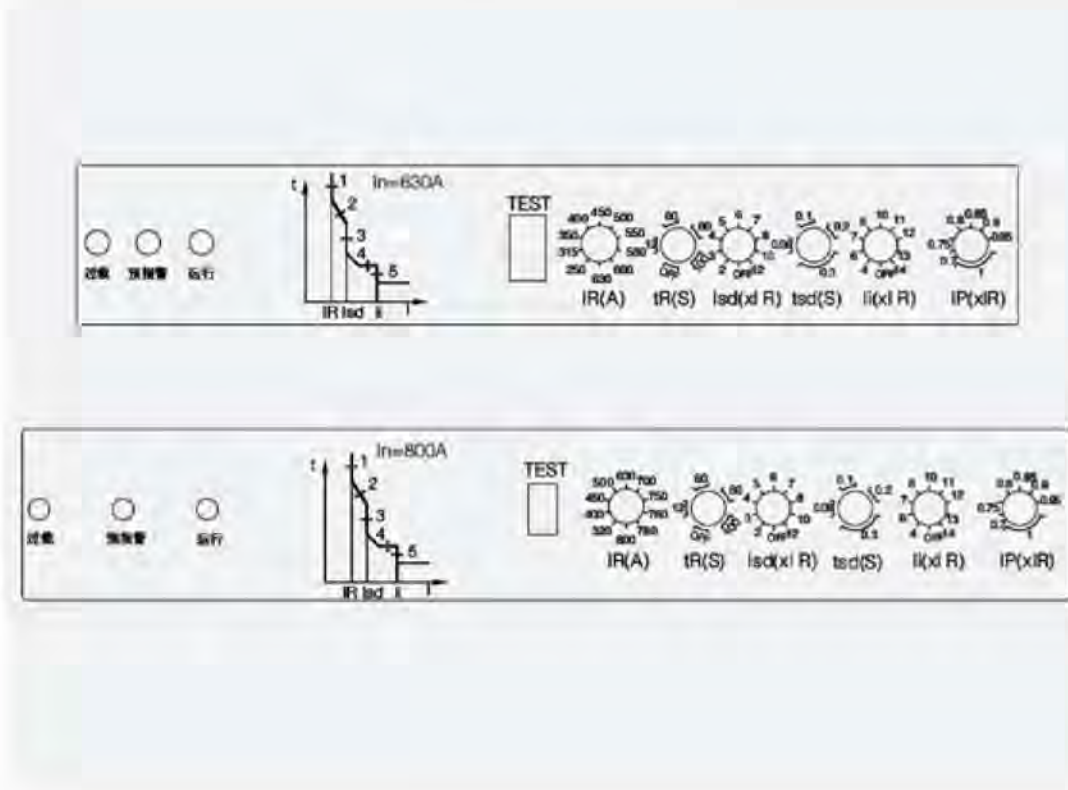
过载 预报警 运行

t
1
2
3
4
5
IR Isd Ii I
In=630A

TEST

400 450 500 550 580 600 630 250 315 350
IR(A)

tR(S)

Isd(xIR)

tsd(S)

Ii(xIR)

IP(xIR)

过载 预报警 运行

t
1
2
3
4
5
IR Isd Ii I
In=800A

TEST

500 630 700 750 760 780 800 320 400 450
IR(A)

tR(S)

Isd(xIR)

tsd(S)

Ii(xIR)

IP(xIR)